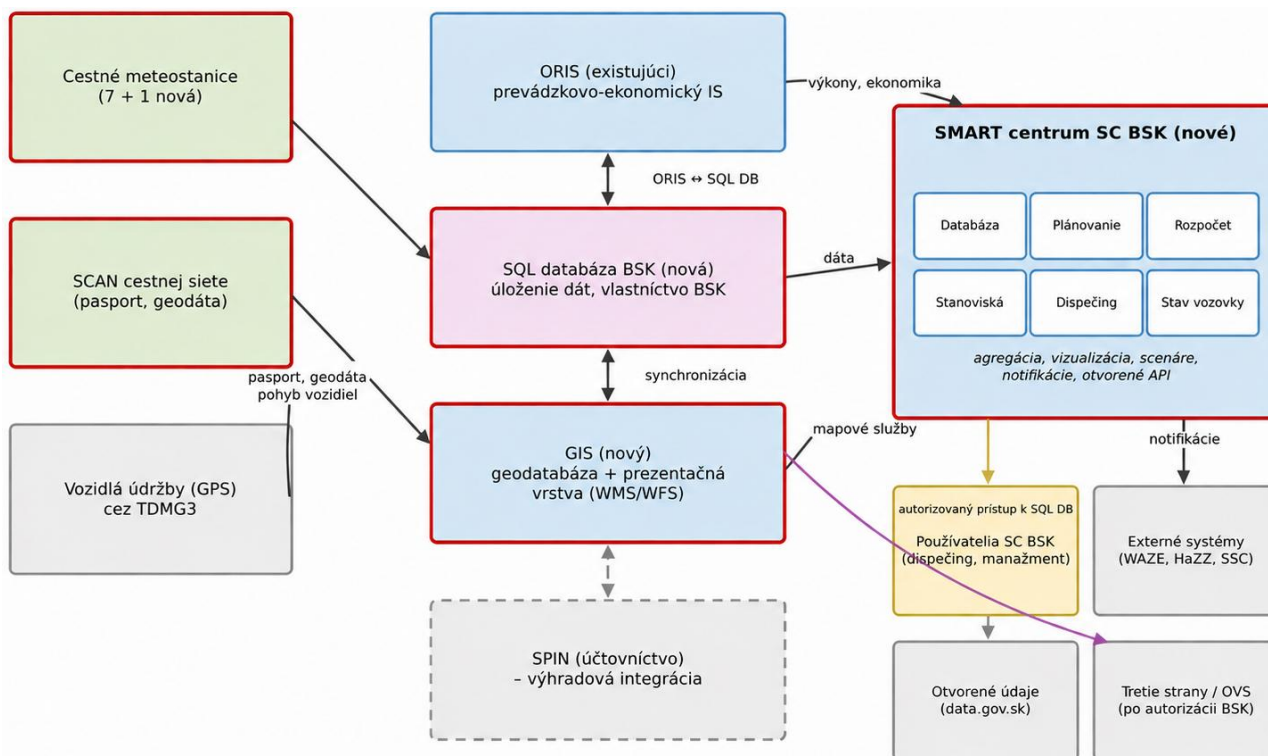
Cestné meteostanice
(7 + 1 nová)

SCAN cestnej siete
(pasport, geodáta)

pasport, geodáta
pohyb vozidiel

Vozidlá údržby (GPS)
cez TDMG3

ORIS (existujúci)
prevádzkovo-ekonomický IS

výkony, ekonomika

ORIS ↔ SQL DB

SQL databáza BSK (nová)
úloženie dát, vlastníctvo BSK

dáta

synchronizácia

GIS (nový)
geodatabáza + prezentačná
vrstva (WMS/WFS)

mapové služby

SPIN (účtovníctvo)
– výhradová integrácia

SMART centrum SC BSK (nové)

| Databáza | Plánovanie | Rozpočet |
|---|---|---|
| Stanoviská | Dispečing | Stav vozovky |

agregácia, vizualizácia, scenáre,
notifikácie, otvorené API

notifikácie

autorizovaný prístup k SQL DB
Používatelia SC BSK
(dispečing, manažment)

Externé systémy
(WAZE, HaZZ, SSC)

Otvorené údaje
(data.gov.sk)

Tretie strany / OVS
(po autorizácii BSK)